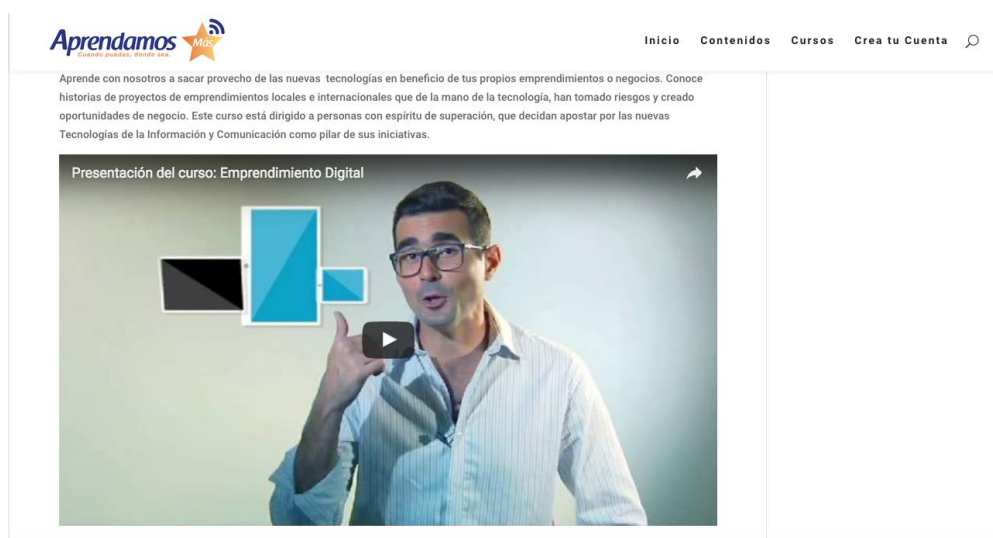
Aprendamos Más
Cuando puedas, donde sea.

Inicio Contenidos Cursos Crea tu Cuenta

Aprende con nosotros a sacar provecho de las nuevas tecnologías en beneficio de tus propios emprendimientos o negocios. Conoce historias de proyectos de emprendimientos locales e internacionales que de la mano de la tecnología, han tomado riesgos y creado oportunidades de negocio. Este curso está dirigido a personas con espíritu de superación, que decidan apostar por las nuevas Tecnologías de la Información y Comunicación como pilar de sus iniciativas.

Presentación del curso: Emprendimiento Digital